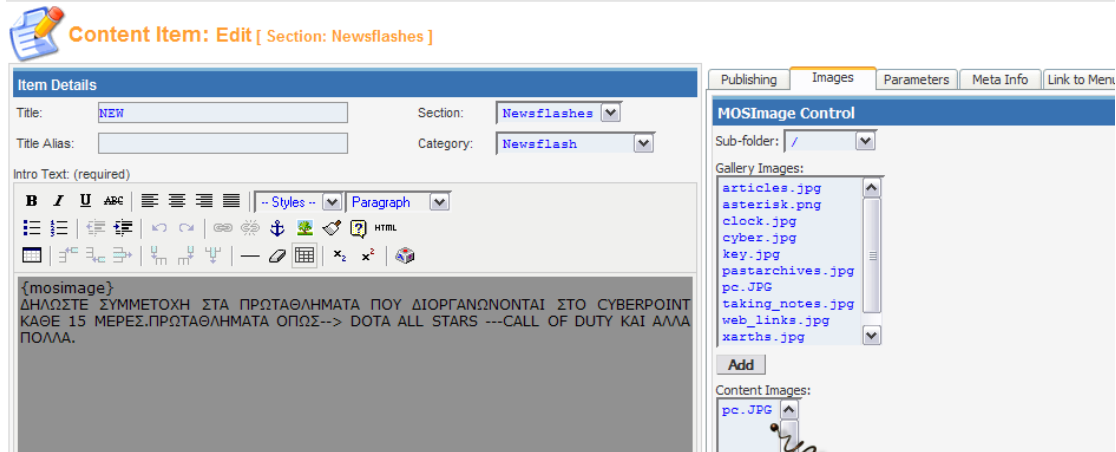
Content Item: Edit [ Section: Newsflashes ]

Item Details

Title: NEW

Section: Newsflashes

Title Alias:

Category: Newsflash

Intro Text: (required)

B I U ABC -- Styles -- Paragraph

HTML

$x_2$ $x^2$

{mosimage}
ΔΗΛΩΣΤΕ ΣΥΜΜΕΤΟΧΗ ΣΤΑ ΠΡΩΤΑΘΛΗΜΑΤΑ ΠΟΥ ΔΙΟΡΓΑΝΩΝΟΝΤΑΙ ΣΤΟ CYBERPOINT ΚΑΘΕ 15 ΜΕΡΕΣ.ΠΡΩΤΑΘΛΗΜΑΤΑ ΟΠΩΣ--> DOTA ALL STARS ---CALL OF DUTY ΚΑΙ ΑΛΛΑ ΠΟΛΛΑ.

Publishing | Images | Parameters | Meta Info | Link to Menu

MOSImage Control

Sub-folder: /

Gallery Images:

articles.jpg
asterisk.png
clock.jpg
cyber.jpg
key.jpg
pastarchives.jpg
pc.JPG
taking_notes.jpg
web_links.jpg
xarths.jpg

Add

Content Images:

pc.JPG